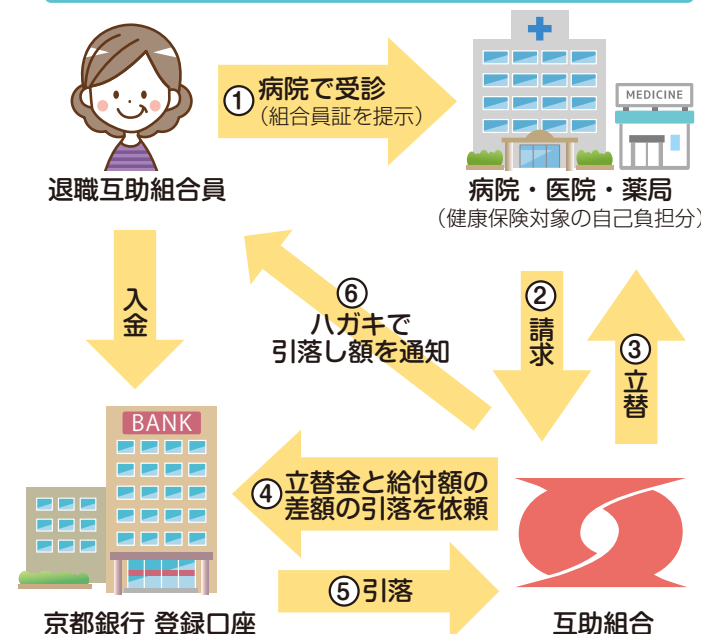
①病院で受診
（組合員証を提示）

退職互助組合員

MEDICINE

病院・医院・薬局
（健康保険対象の自己負担分）

入金

⑥
ハガキで
引落し額を通知

②
請求

③
立替

BANK

④立替金と給付額の
差額の引落を依頼

⑤引落

京都銀行 登録口座

互助組合